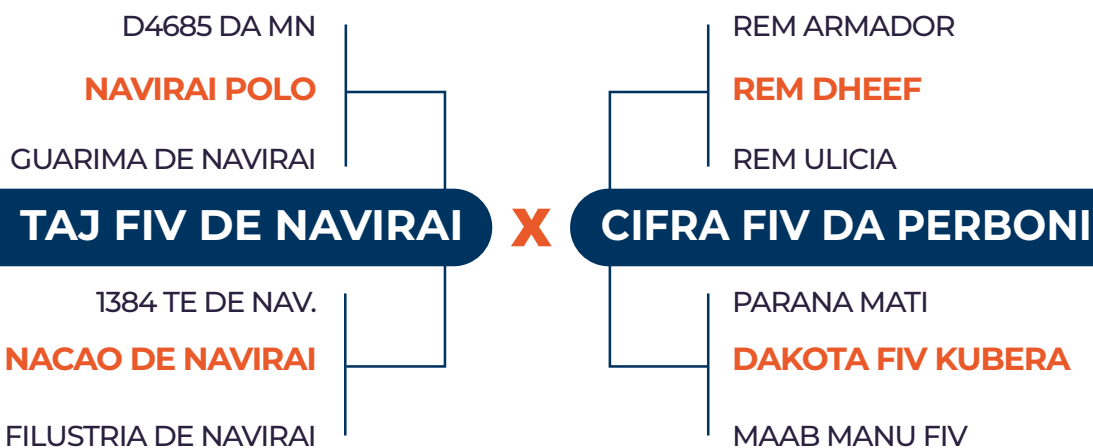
D4685 DA MN

NAVIRAI POLO

GUARIMA DE NAVIRAI

TAJ FIV DE NAVIRAI

1384 TE DE NAV.

NACAO DE NAVIRAI

FILUSTRIA DE NAVIRAI

X

REM ARMADOR

REM DHEEF

REM ULICIA

CIFRA FIV DA PERBONI

PARANA MATI

DAKOTA FIV KUBERA

MAAB MANU FIV